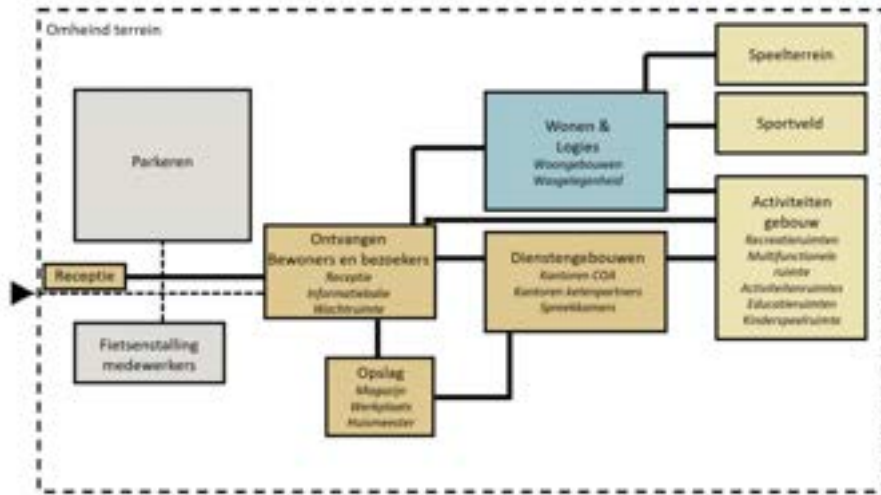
Omheind terrein

Parkeren

Receptie

Fietsenstalling medewerkers

Ontvangen Bewoners en bezoekers
Receptie
Informatiebalie
Wachtruimte

Opslag
Magazijn
Werkplaats
Huismeester

Wonen & Logies
Woongebouwen
Woongelegenheid

Dienstengebouwen
Kantoren COA
Kantoren ketenpartners
Spreekkamers

Speelterrein

Sportveld

Activiteiten gebouw
Recreatieruimten
Multifunctionele ruimte
Activiteitenruimtes
Educatieruimten
Kinderspeelruimte